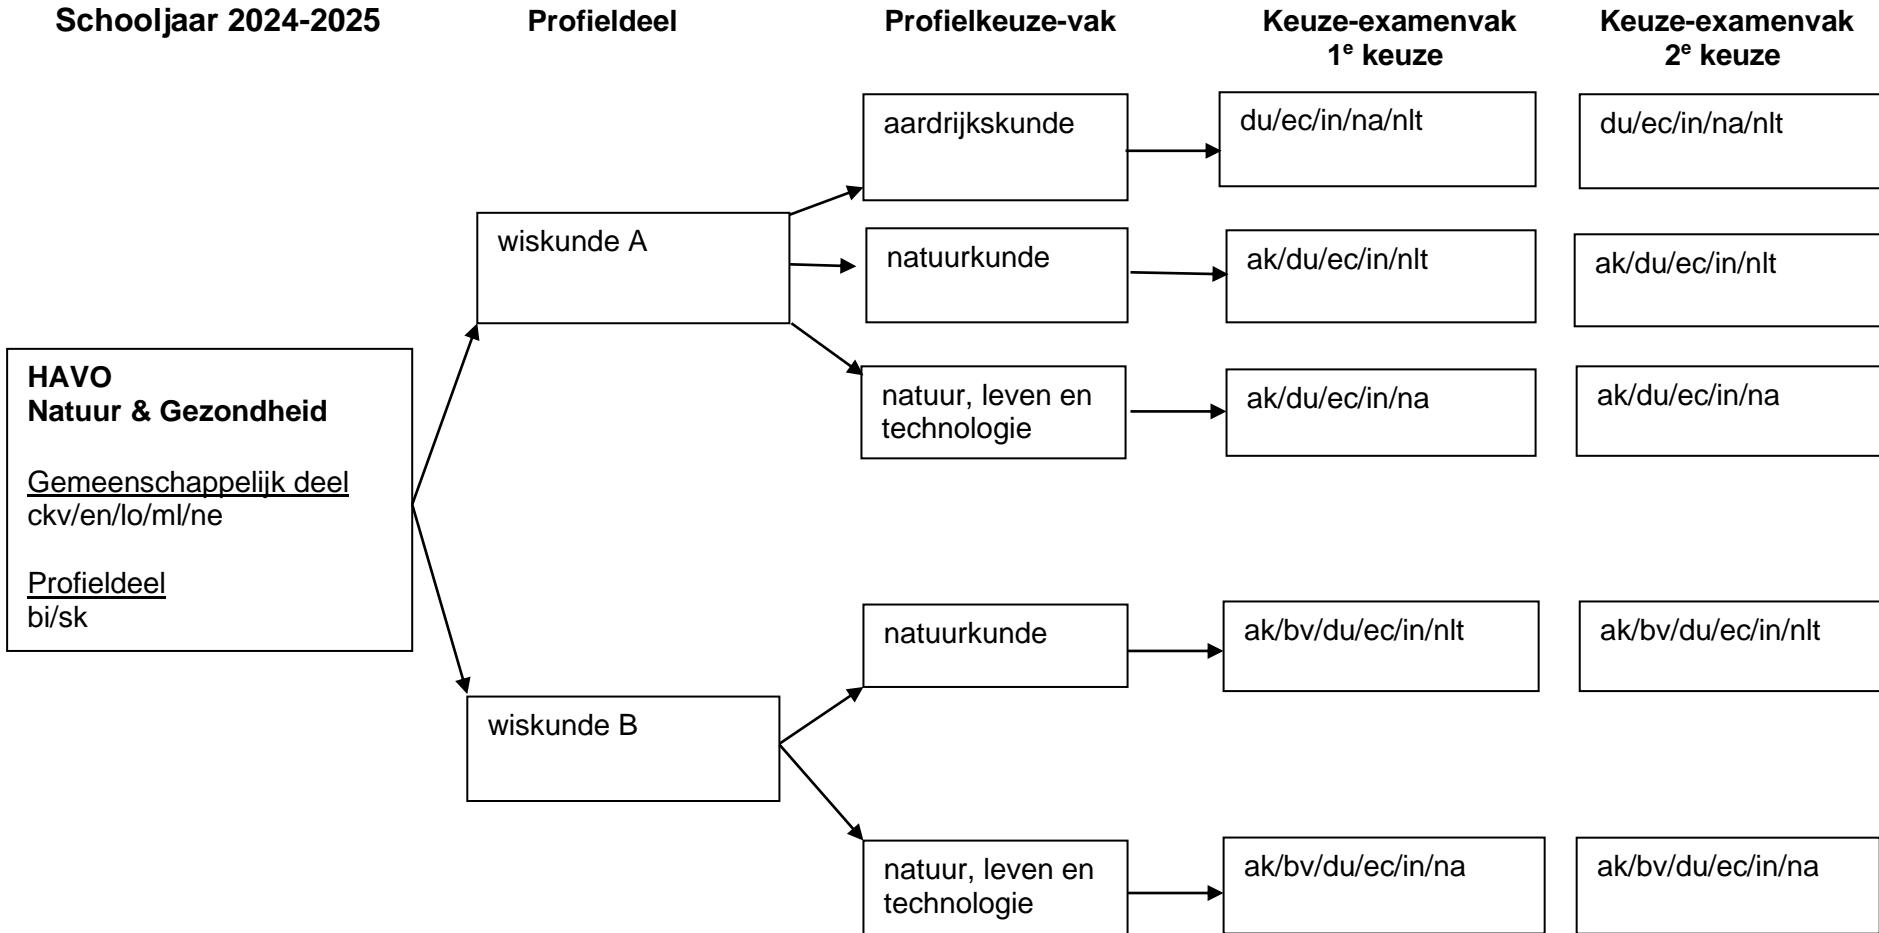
**Schooljaar 2024-2025** **Profieldeel** **Profielkeuze-vak** **Keuze-examenvak 1$^e$ keuze** **Keuze-examenvak 2$^e$ keuze**

aardrijkskunde
du/ec/in/na/nlt
du/ec/in/na/nlt

wiskunde A

natuurkunde
ak/du/ec/in/nlt
ak/du/ec/in/nlt

HAVO
Natuur & Gezondheid

Gemeenschappelijk deel
ckv/en/lo/ml/ne

Profieldeel
bi/sk

natuur, leven en technologie
ak/du/ec/in/na
ak/du/ec/in/na

natuurkunde
ak/bv/du/ec/in/nlt
ak/bv/du/ec/in/nlt

wiskunde B

natuur, leven en technologie
ak/bv/du/ec/in/na
ak/bv/du/ec/in/na